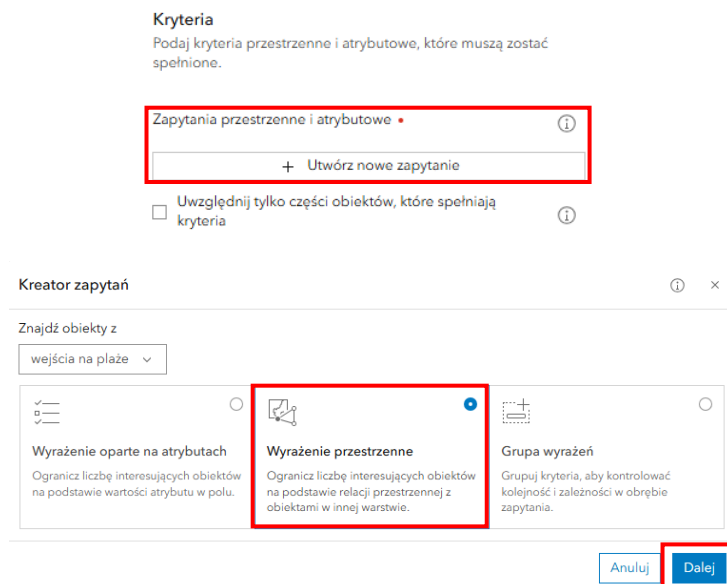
Kryteria

Podaj kryteria przestrzenne i atrybutowe, które muszą zostać spełnione.

Zapytania przestrzenne i atrybutowe •

+ Utwórz nowe zapytanie

Uwzględnij tylko części obiektów, które spełniają kryteria

Kreator zapytań

Znajdź obiekty z

wejścia na plaże

Wyrażenie oparte na atrybutach

Ogranicz liczbę interesujących obiektów na podstawie wartości atrybutu w polu.

Wyrażenie przestrzenne

Ogranicz liczbę interesujących obiektów na podstawie relacji przestrzennej z obiektami w innej warstwie.

Grupa wyrażeń

Grupuj kryteria, aby kontrolować kolejność i zależności w obrębie zapytania.

Anuluj

Dalej